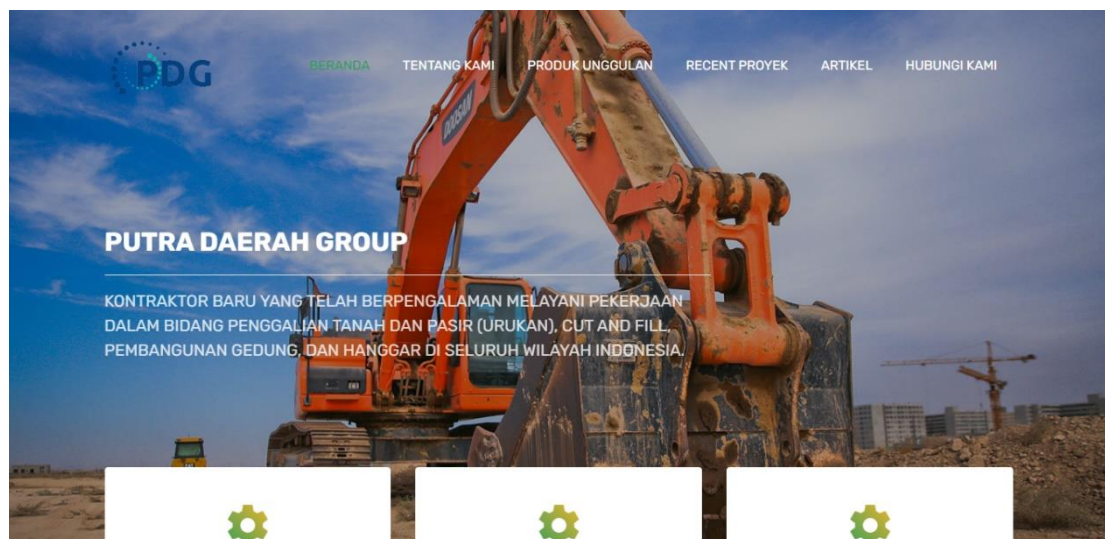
PDG

BERANDA TENTANG KAMI PRODUK UNGGULAN RECENT PROYEK ARTIKEL HUBUNGI KAMI

DOOSAN

PUTRA DAERAH GROUP

KONTRAKTOR BARU YANG TELAH BERPENGALAMAN MELAYANI PEKERJAAN DALAM BIDANG PENGGALIAN TANAH DAN PASIR (URUKAN), CUT AND FILL, PEMBANGUNAN GEDUNG, DAN HANGGAR DI SELURUH WILAYAH INDONESIA.